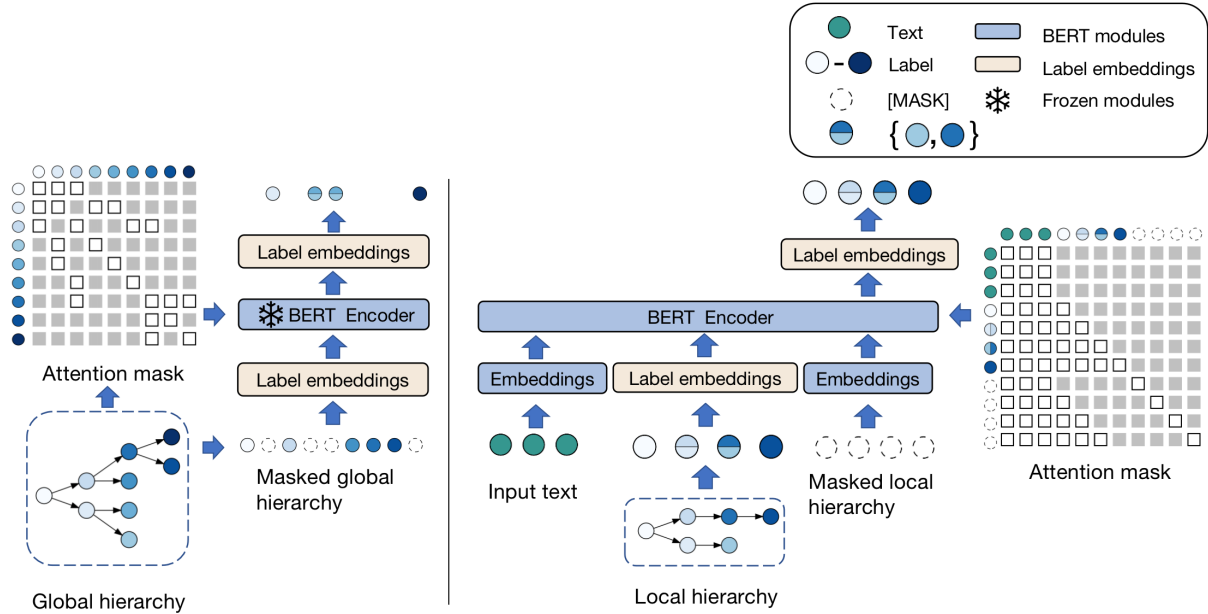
Text
BERT modules
Label
Label embeddings
[MASK]
Frozen modules
{ , }

Attention mask

Label embeddings
BERT Encoder
Label embeddings

Masked global hierarchy

Global hierarchy

Label embeddings
BERT Encoder
Embeddings
Label embeddings
Embeddings

Input text

Masked local hierarchy

Local hierarchy

Attention mask